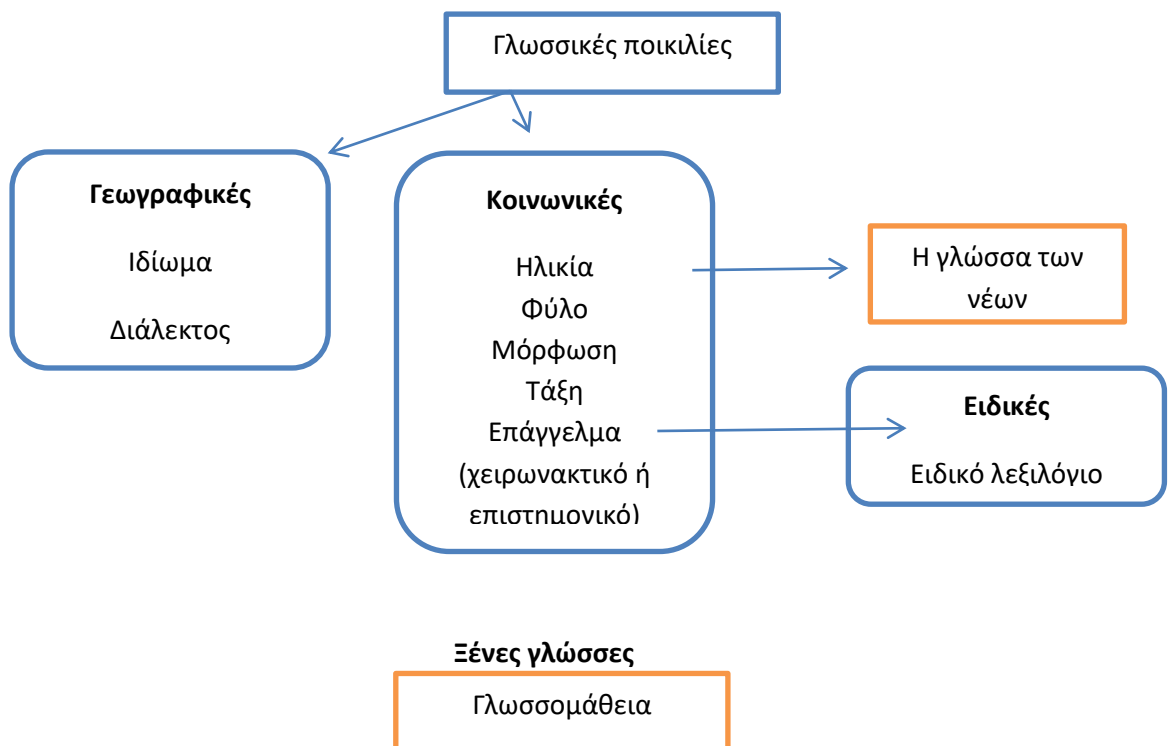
Γλωσσικές ποικιλίες

**Γεωγραφικές**

Ιδίωμα

Διάλεκτος

**Κοινωνικές**

Ηλικία
Φύλο
Μόρφωση
Τάξη
Επάγγελμα (χειρωνακτικό ή επιστημονικό)

Η γλώσσα των νέων

**Ειδικές**

Ειδικό λεξιλόγιο

**Ξένες γλώσσες**

Γλωσσομάθεια